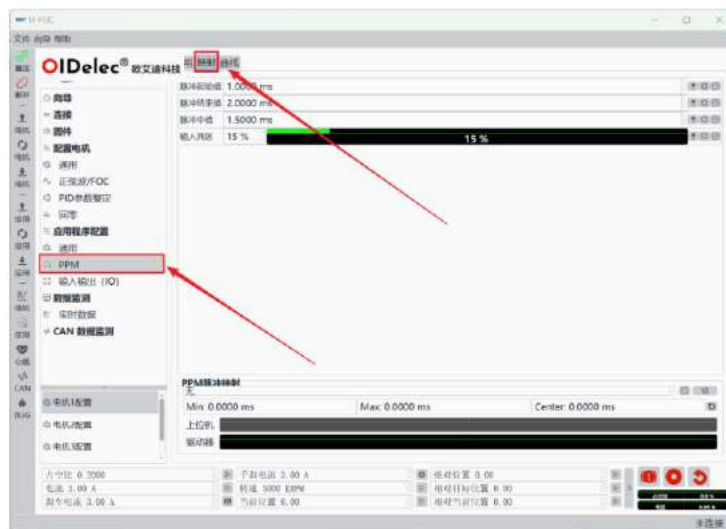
文件 向导 帮助

OIDelec® 欧艾迪科技 图 映射 曲线

向导
连接
固件
配置电机
通用
正弦波/FOC
PID参数整定
回零
应用程序配置
通用
PPM
输入输出 (IO)
数据监测
实时数据
CAN 数据监测

脉冲起始值 1.0000 ms
脉冲结束值 2.0000 ms
脉冲中值 1.5000 ms
输入死区 15 %

15 %

PPM脉冲映射
无
Min: 0.0000 ms
Max: 0.0000 ms
Center: 0.0000 ms
上位机
驱动器

电机1配置
电机2配置
电机3配置

占空比 0.2000
电流 3.00 A
制动电流 3.00 A
q轴电流 3.00 A
转速 5000 ERPM
当前位置 0.00
绝对位置 0.00
相对目标位置 0.00
相对当前位置 0.00

未连接